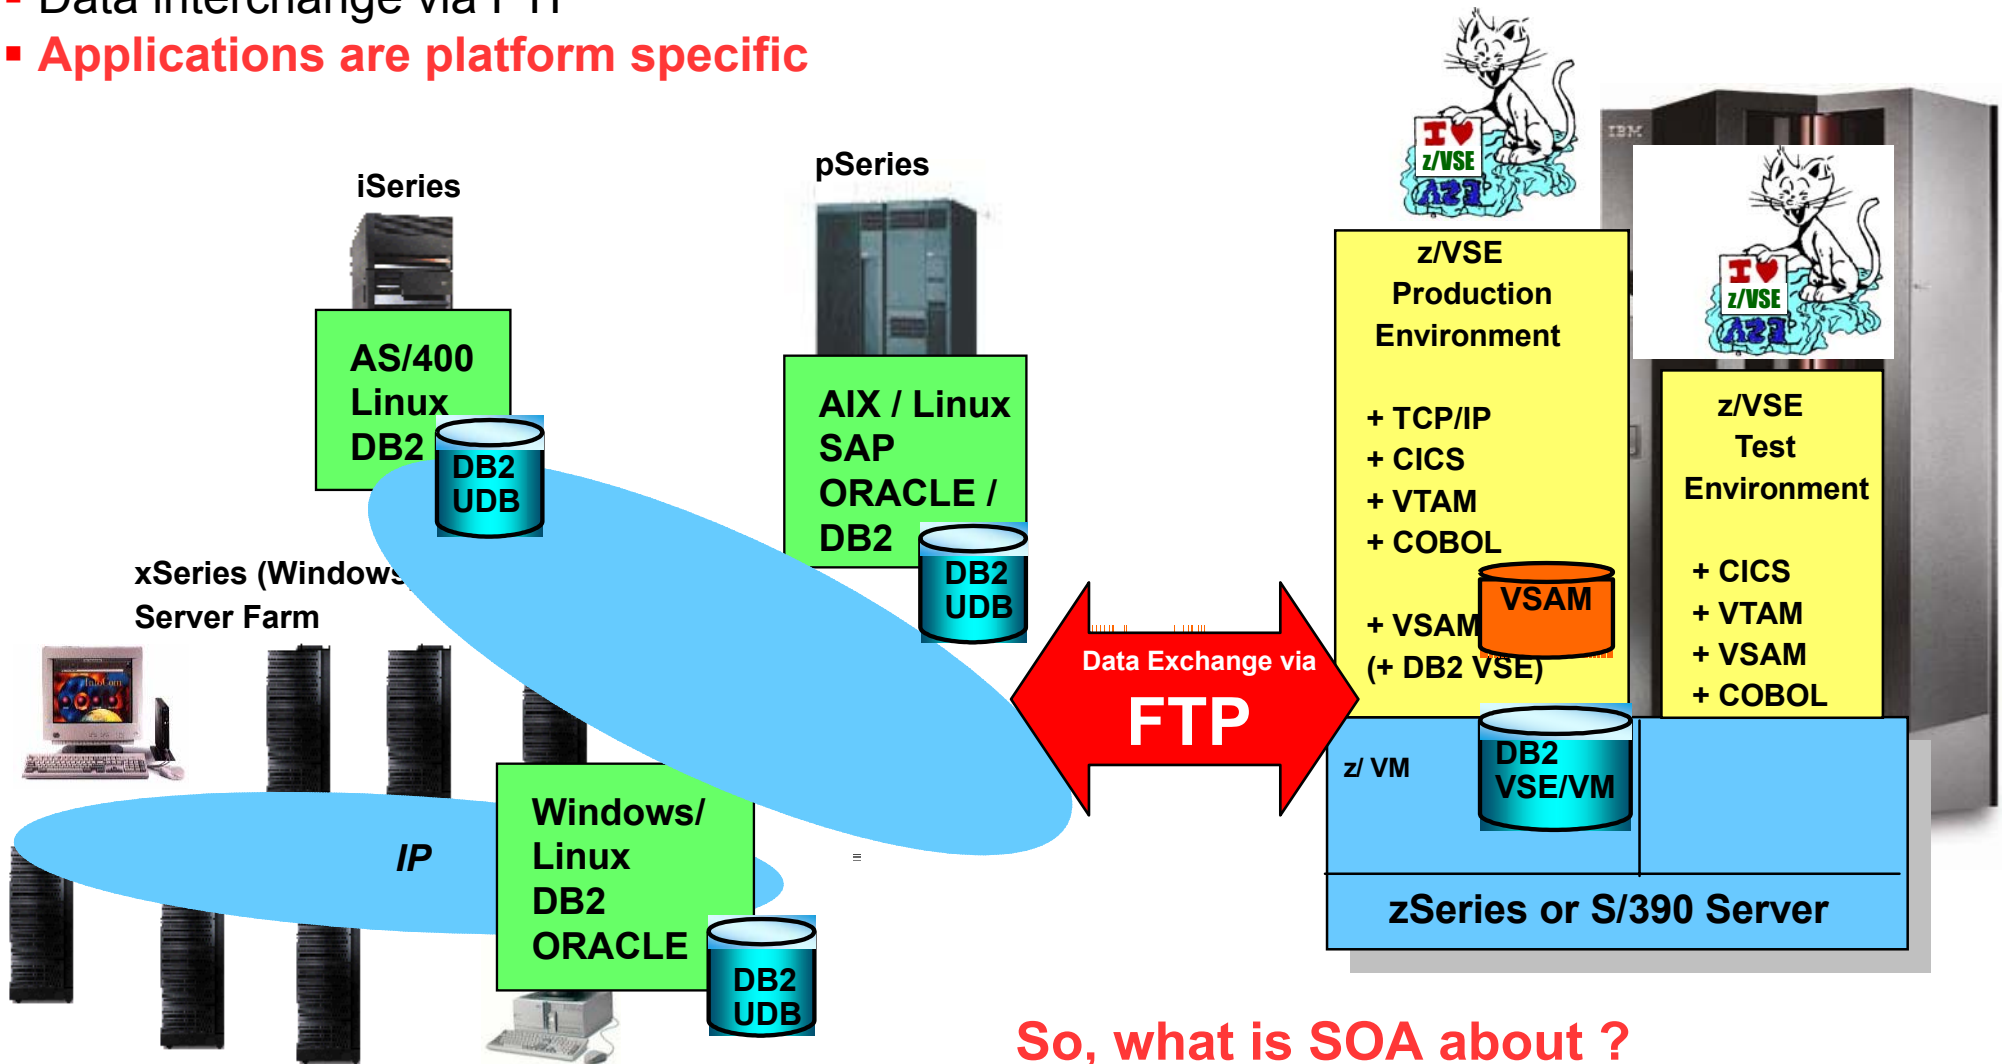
▪ Data interchange via FTP
▪ Applications are platform specific

iSeries

AS/400
Linux
DB2

DB2
UDB

pSeries

AIX / Linux
SAP
ORACLE /
DB2

DB2
UDB

xSeries (Windows
Server Farm

IP

Windows/
Linux
DB2
ORACLE

DB2
UDB

Data Exchange via
FTP

I ♥ z/VSE

z/VSE
Production
Environment

+ TCP/IP
+ CICS
+ VTAM
+ COBOL

+ VSAM
(+ DB2 VSE)

VSAM

I ♥ z/VSE

z/VSE
Test
Environment

+ CICS
+ VTAM
+ VSAM
+ COBOL

z/ VM

DB2
VSE/VM

zSeries or S/390 Server

IBM

So, what is SOA about ?